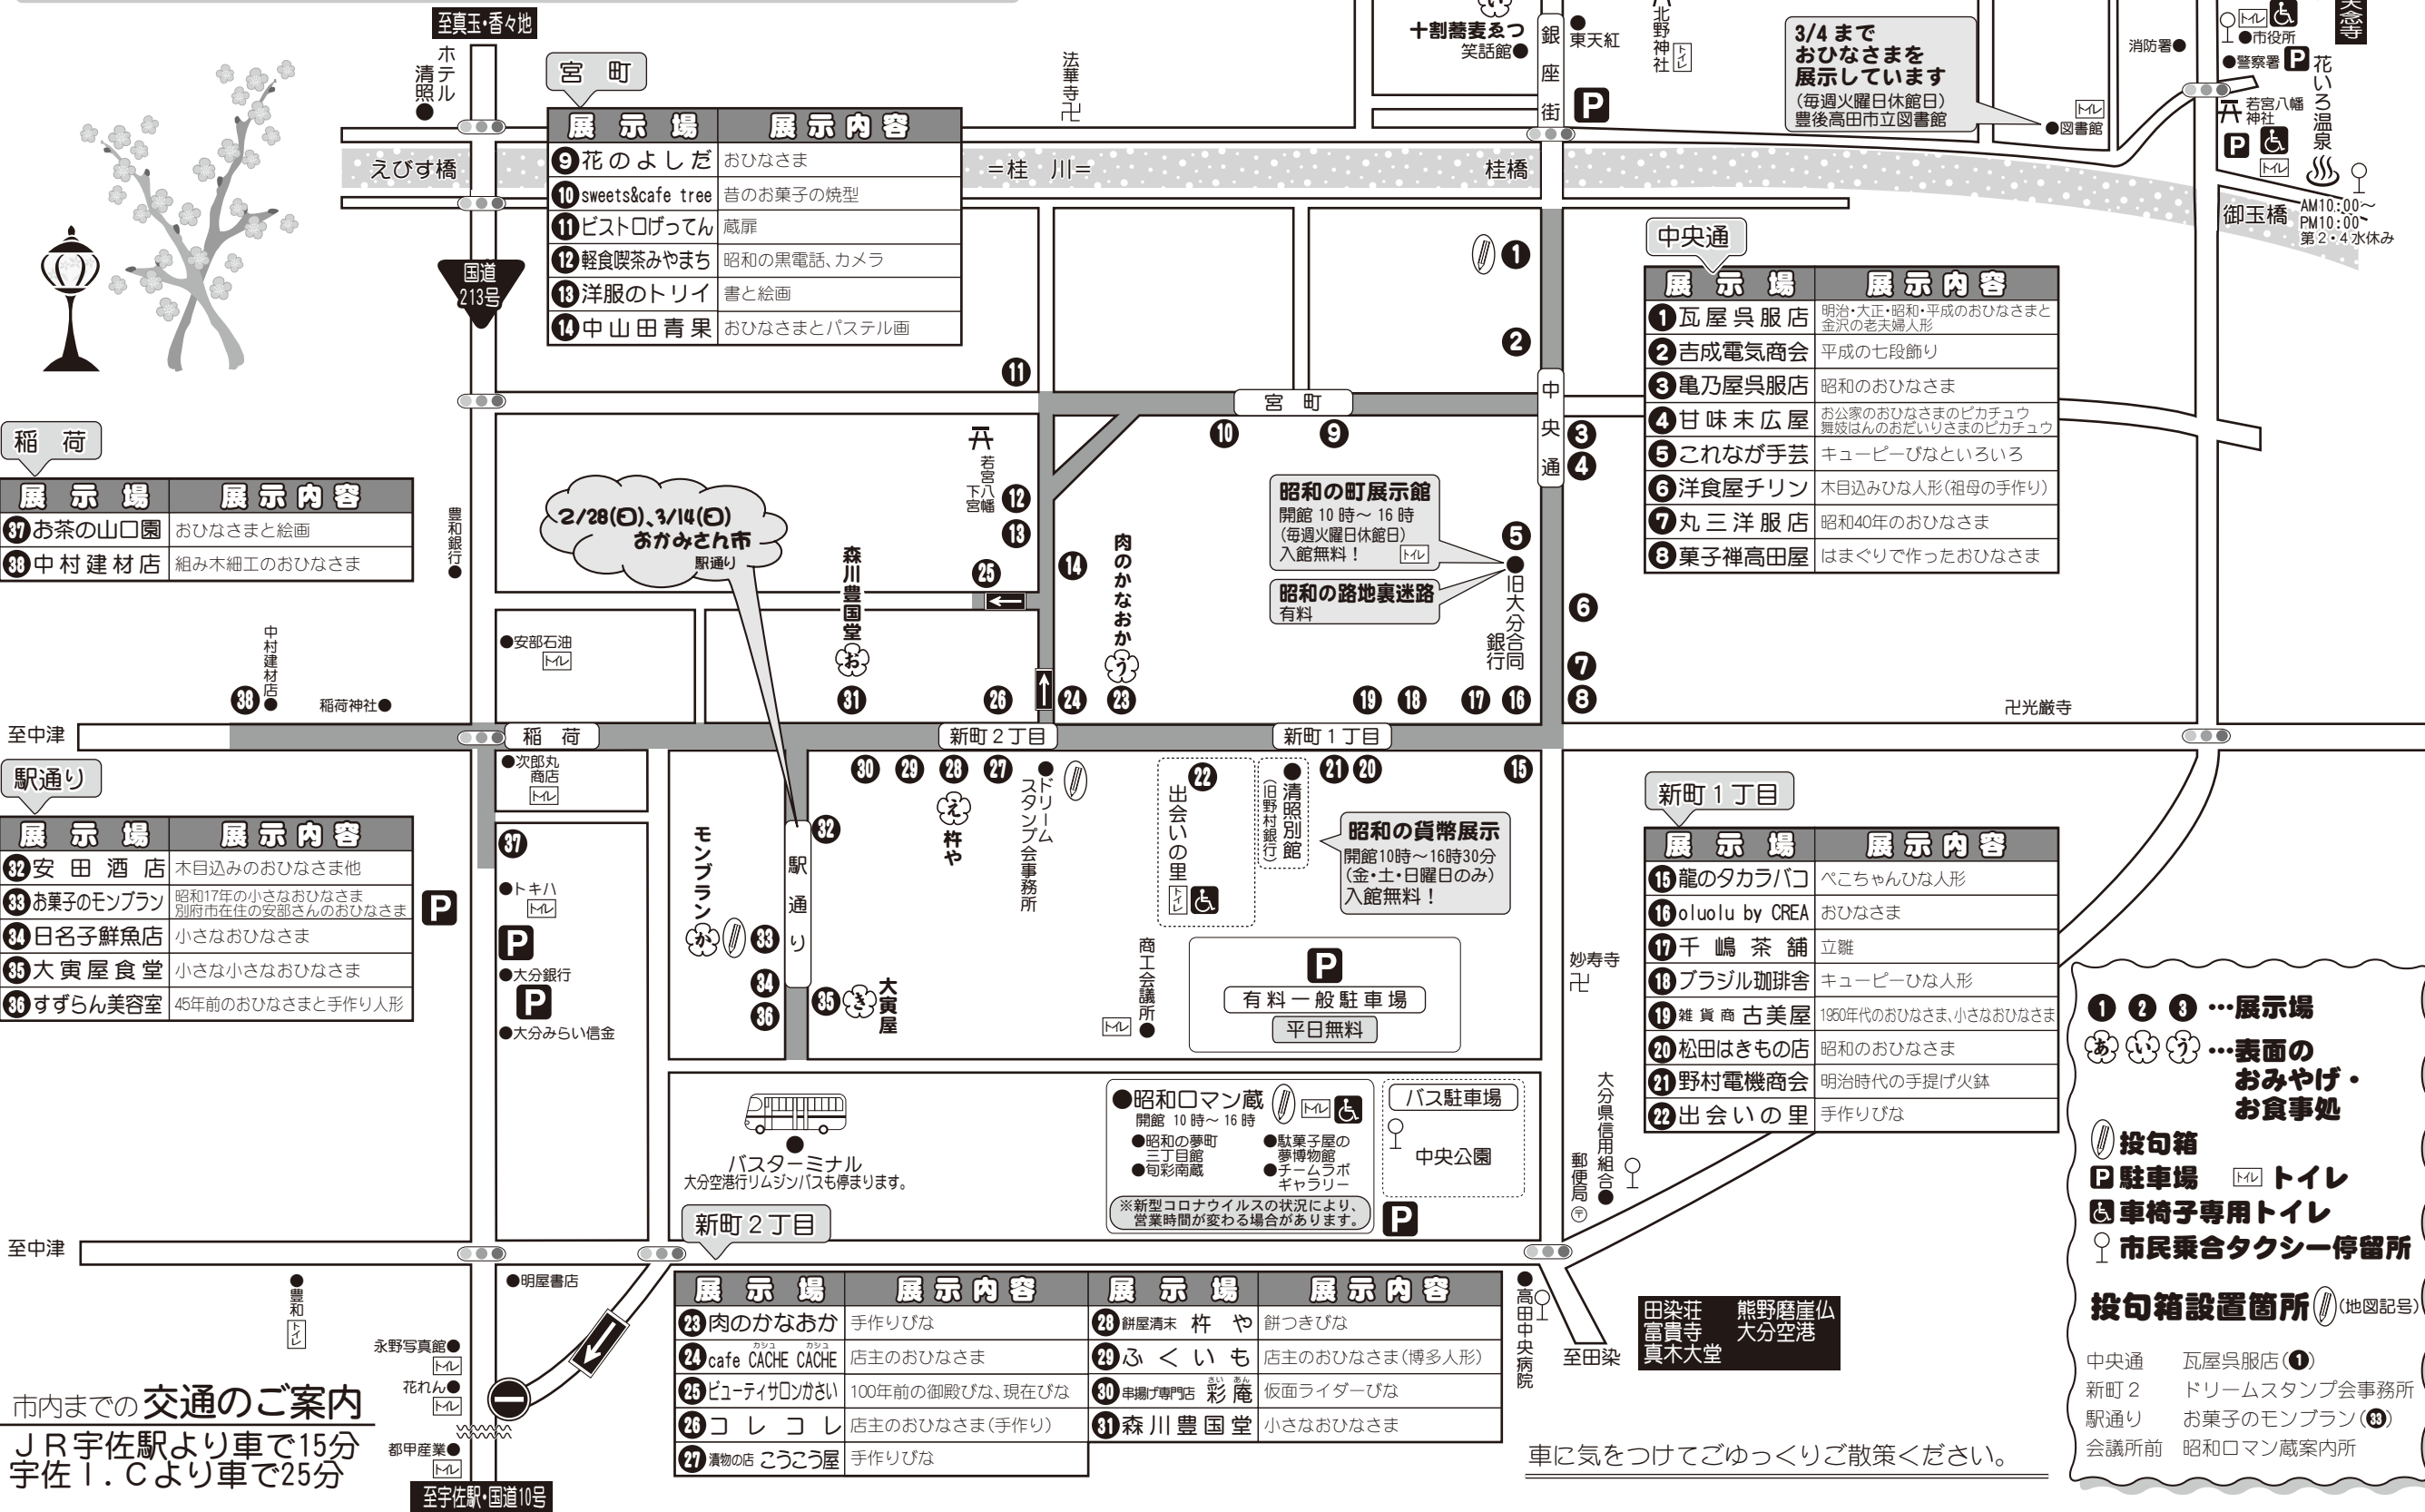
至真玉・香々地

宮 町

| 展示場 | 展示内容 |
|---|---|
| 9 花のよしだ | おひなさま |
| 10 sweets&cafe tree | 昔のお菓子の焼型 |
| 11 ビストロげってん | 蔵屏 |
| 12 軽食喫茶みやまち | 昭和の黒電話、カメラ |
| 13 洋服のトリイ | 書と絵画 |
| 14 中山田青果 | おひなさまとパステル画 |

十割蕎麦ゑつ
笑話館
銀座街
東天紅
北野神社
3/4 まで おひなさまを 展示しています (毎週火曜日休館日) 豊後高田市立図書館
消防署
市役所
警察署
若宮八幡神社
花いろ温泉 AM10:00～ PM10:00～ 第2・4水休み
御玉橋
図書館

ホテル清照
えびす橋
=桂 川=
桂橋
法華寺
国道213号

中央通

| 展示場 | 展示内容 |
|---|---|
| 1 瓦屋呉服店 | 明治・大正・昭和・平成のおひなさまと金沢の老夫婦人形 |
| 2 吉成電気商会 | 平成の七段飾り |
| 3 亀乃屋呉服店 | 昭和のおひなさま |
| 4 甘味末広屋 | お公家のおひなさまのピカチュウ 舞妓はんのおだいりさまのピカチュウ |
| 5 これなが手芸 | キューピーびなといろいろ |
| 6 洋食屋チリン | 木目込みひな人形(祖母の手作り) |
| 7 丸三洋服店 | 昭和40年のおひなさま |
| 8 菓子禅高田屋 | はまぐりで作ったおひなさま |

稲 荷

| 展示場 | 展示内容 |
|---|---|
| 37 お茶の山口園 | おひなさまと絵画 |
| 38 中村建材店 | 組み木細工のおひなさま |

豊和銀行
2/28(日)、3/14(日) おかみさん市 駅通り
若宮八幡
森川豊国堂
肉のかなおか
昭和の町展示館 開館 10時～16時 (毎週火曜日休館日) 入館無料！
昭和の路地裏迷路 有料
旧大分合同銀行
安部石油
中村建材店
稲荷神社
光厳寺
至中津
稲 荷
新町2丁目
新町1丁目

駅通り

| 展示場 | 展示内容 |
|---|---|
| 32 安田酒店 | 木目込みのおひなさま他 |
| 33 お菓子のモンブラン | 昭和17年の小さなおひなさま 別府市在住の安部さんのおひなさま |
| 34 日名子鮮魚店 | 小さなおひなさま |
| 35 大寅屋食堂 | 小さな小さなおひなさま |
| 36 すずらん美容室 | 45年前のおひなさまと手作り人形 |

次郎丸商店
トキハ
大分銀行
大分みらい信金
モンブラン
駅通り
杵や
ドリームスタンプ会事務所
出会いの里
清照別館(旧野村銀行)
昭和の貨幣展示 開館10時～16時30分 (金・土・日曜日のみ) 入館無料！
大寅屋
商工会議所
有料一般駐車場
平日無料
妙寿寺

新町1丁目

| 展示場 | 展示内容 |
|---|---|
| 15 龍のタカラバコ | ぺこちゃんひな人形 |
| 16 oluolu by CREA | おひなさま |
| 17 千嶋茶舗 | 立雛 |
| 18 ブラジル珈琲舎 | キューピーひな人形 |
| 19 雑貨商 古美屋 | 1950年代のおひなさま、小さなおひなさま |
| 20 松田はきもの店 | 昭和のおひなさま |
| 21 野村電機商会 | 明治時代の手提げ火鉢 |
| 22 出会いの里 | 手作りびな |

1 2 3 …展示場
あ い う …表面の おみやげ・ お食事処
投句箱
P 駐車場 トイレ
車椅子専用トイレ
市民乗合タクシー停留所

投句箱設置箇所 (地図記号)
中央通 瓦屋呉服店(1)
新町2 ドリームスタンプ会事務所
駅通り お菓子のモンブラン(33)
会議所前 昭和ロマン蔵案内所

バスターミナル 大分空港行リムジンバスも停まります。
昭和ロマン蔵 開館 10時～16時
昭和の夢町三丁目館 旬彩南蔵 駄菓子屋の夢博物館 チームラボギャラリー
※新型コロナウイルスの状況により、営業時間が変わる場合があります。
バス駐車場
中央公園
大分県信用組合
郵便局
至中津
明屋書店
豊和
永野写真館
花れん
都甲産業
至宇佐駅・国道10号

新町2丁目

| 展示場 | 展示内容 |
|---|---|
| 23 肉のかなおか | 手作りびな |
| 24 cafe CACHE CACHE | 店主のおひなさま |
| 25 ビューティサロンかさい | 100年前の御殿びな、現在びな |
| 26 コレコレ | 店主のおひなさま(手作り) |
| 27 漬物の店 こうこう屋 | 手作りびな |
| 28 餅屋清末 杵や | 餅つきびな |
| 29 ふくいも | 店主のおひなさま(博多人形) |
| 30 串揚げ専門店 彩庵 | 仮面ライダーびな |
| 31 森川豊国堂 | 小さなおひなさま |

高田中央病院
至田染
田染荘 熊野磨崖仏 富貴寺 大分空港 真木大堂

市内までの交通のご案内
JR宇佐駅より車で15分
宇佐I.Cより車で25分

車に気をつけてごゆっくりご散策ください。